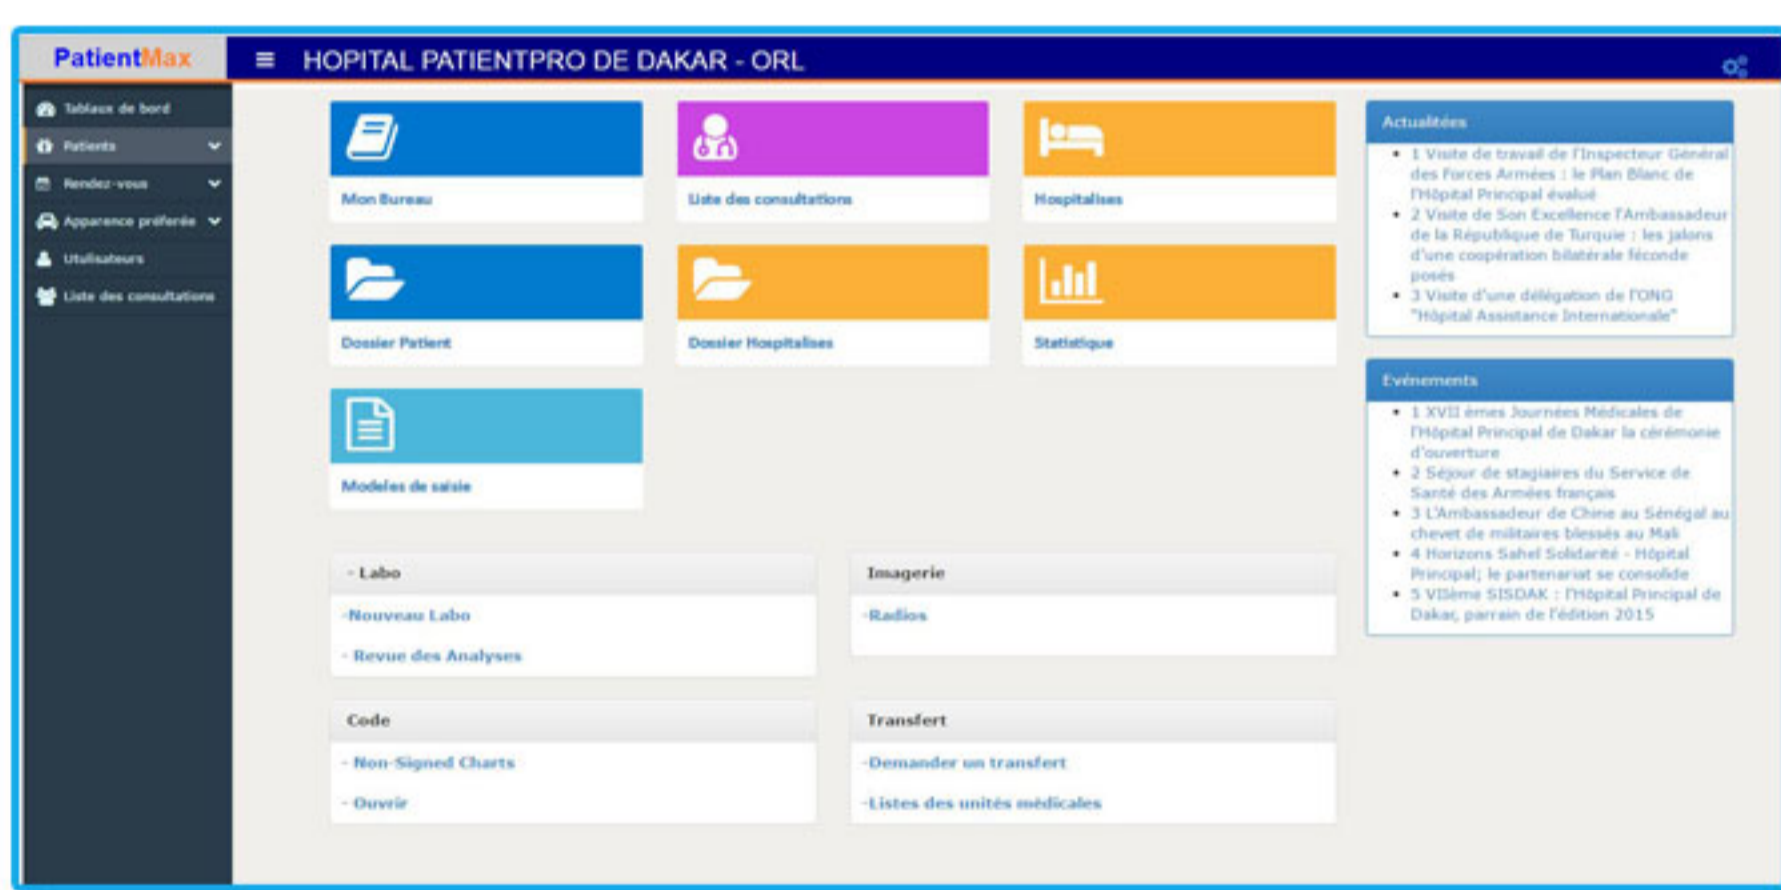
PatientMax

HOPITAL PATIENTPRO DE DAKAR - ORL

Tableau de bord
Patients
Rendez-vous
Apparence préférée
Utilisateurs
Liste des consultations

Mon Bureau

Liste des consultations

Hospitalises

Dossier Patient

Dossier Hospitalises

Statistique

Modeles de saisie

- Labo
-Nouveau Labo
- Revue des Analyses

Imagerie
-Radios

Code
- Non-Signed Charts
- Ouvrir

Transfert
-Demander un transfert
-Listes des unités médicales

Actualitées
• 1 Visite de travail de l'Inspecteur Général des Forces Armées : le Plan Blanc de l'Hôpital Principal évalué
• 2 Visite de Son Excellence l'Ambassadeur de la République de Turquie : les jalons d'une coopération bilatérale féconde posés
• 3 Visite d'une délégation de l'ONG "Hôpital Assistance Internationale"

Evénements
• 1 XVII èmes Journées Médicales de l'Hôpital Principal de Dakar la cérémonie d'ouverture
• 2 Séjour de stagiaires du Service de Santé des Armées français
• 3 L'Ambassadeur de Chine au Sénégal au chevet de militaires blessés au Mali
• 4 Horizons Sahel Solidarité - Hôpital Principal; le partenariat se consolide
• 5 VIIème SISDAK : l'Hôpital Principal de Dakar, parrain de l'édition 2015